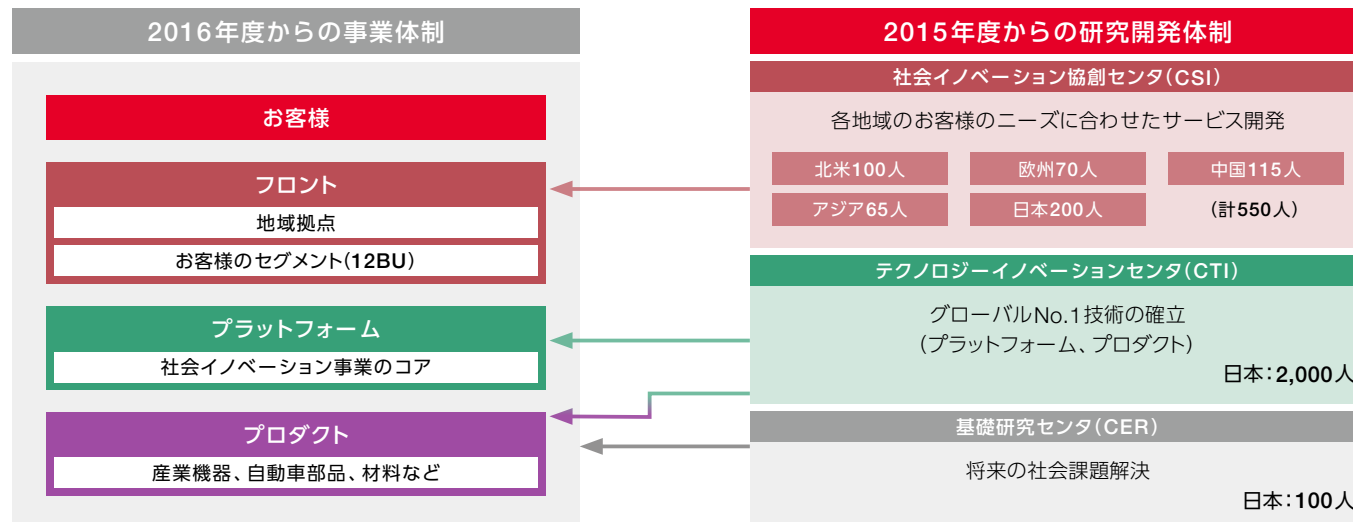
2016年度からの事業体制

お客様

フロント
地域拠点
お客様のセグメント(12BU)

プラットフォーム
社会イノベーション事業のコア

プロダクト
産業機器、自動車部品、材料など

2015年度からの研究開発体制

社会イノベーション協創センタ(CSI)
各地域のお客様のニーズに合わせたサービス開発

| 北米100人 | 欧州70人 | 中国115人 |
|---|---|---|
| アジア65人 | 日本200人 | (計550人) |

テクノロジーイノベーションセンタ(CTI)
グローバルNo.1技術の確立
(プラットフォーム、プロダクト)
日本:2,000人

基礎研究センタ(CER)
将来の社会課題解決
日本:100人